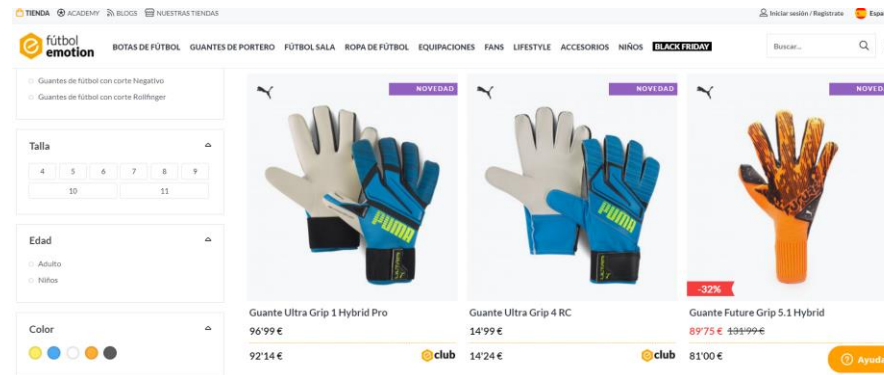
TIENDA ACADEMY BLOGS NUESTRAS TIENDAS

Iniciar sesión / Registrate Espa

fútbol emotion

BOTAS DE FÚTBOL GUANTES DE PORTERO FÚTBOL SALA ROPA DE FÚTBOL EQUIPACIONES FANS LIFESTYLE ACCESORIOS NIÑOS BLACK FRIDAY

Buscar...

Guantes de fútbol con corte Negativo
Guantes de fútbol con corte Rollfinger

Talla

| 4 | 5 | 6 | 7 | 8 | 9 |
|---|---|---|---|---|---|
| 10 | | 11 | | | |

Edad

Adulto
Niños

Color

NOVEDAD

PUMA

Guante Ultra Grip 1 Hybrid Pro
96'99 €
92'14 € club

NOVEDAD

PUMA

Guante Ultra Grip 4 RC
14'99 €
14'24 € club

NOVEDAD

-32%

Guante Future Grip 5.1 Hybrid
89'75 € ~~131'99 €~~
81'00 €

Ayuda